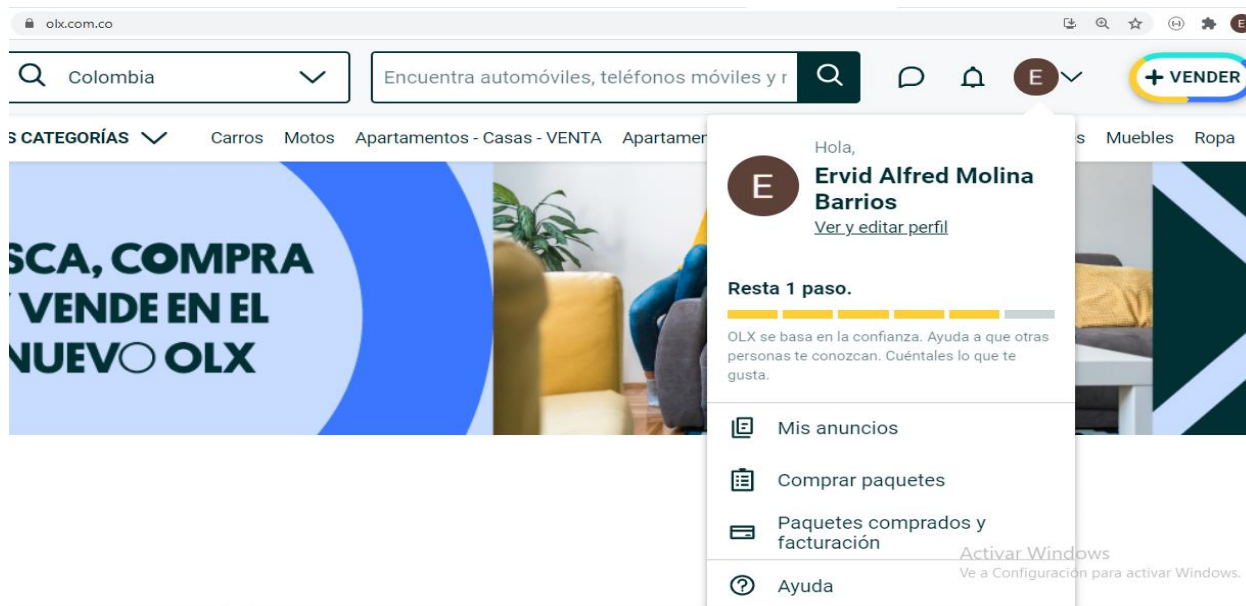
olx.com.co

Colombia

Encuentra automóviles, teléfonos móviles y r

E

+ VENDER

S CATEGORÍAS

Carros Motos Apartamentos - Casas - VENTA Apartamen

s Muebles Ropa

SCA, COMPRA
VENDE EN EL
NUEVO OLX

Hola,

E

Ervid Alfred Molina Barrios

Ver y editar perfil

Resta 1 paso.

OLX se basa en la confianza. Ayuda a que otras personas te conozcan. Cuéntales lo que te gusta.

Mis anuncios

Comprar paquetes

Paquetes comprados y facturación

Ayuda

Activar Windows
Ve a Configuración para activar Windows.